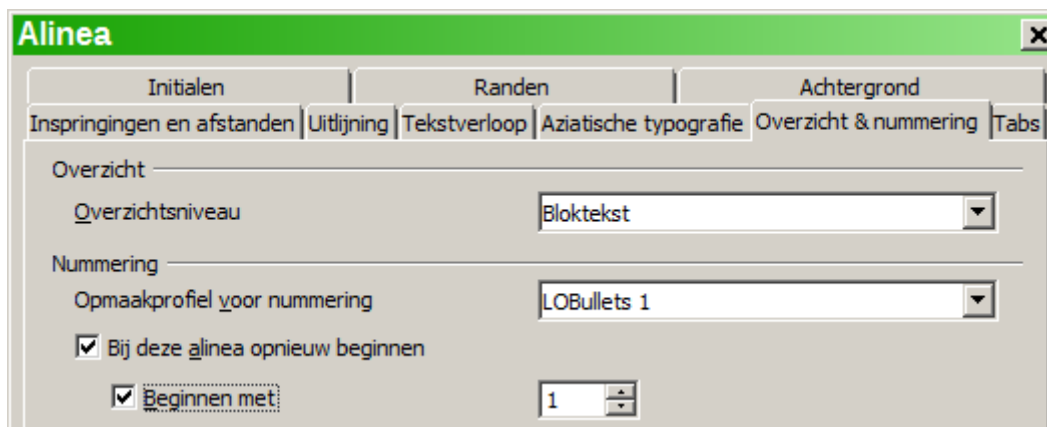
Alinea

Initialen | Randen | Achtergrond
Inspringingen en afstanden | Uitlijning | Tekstverloop | Aziatische typografie | Overzicht & nummering | Tabs

Overzicht

Overzichtsniveau
Bloktekst

Nummering

Opmaakprofiel voor nummering
LOBullets 1

Bij deze alinea opnieuw beginnen

Beginnen met
1